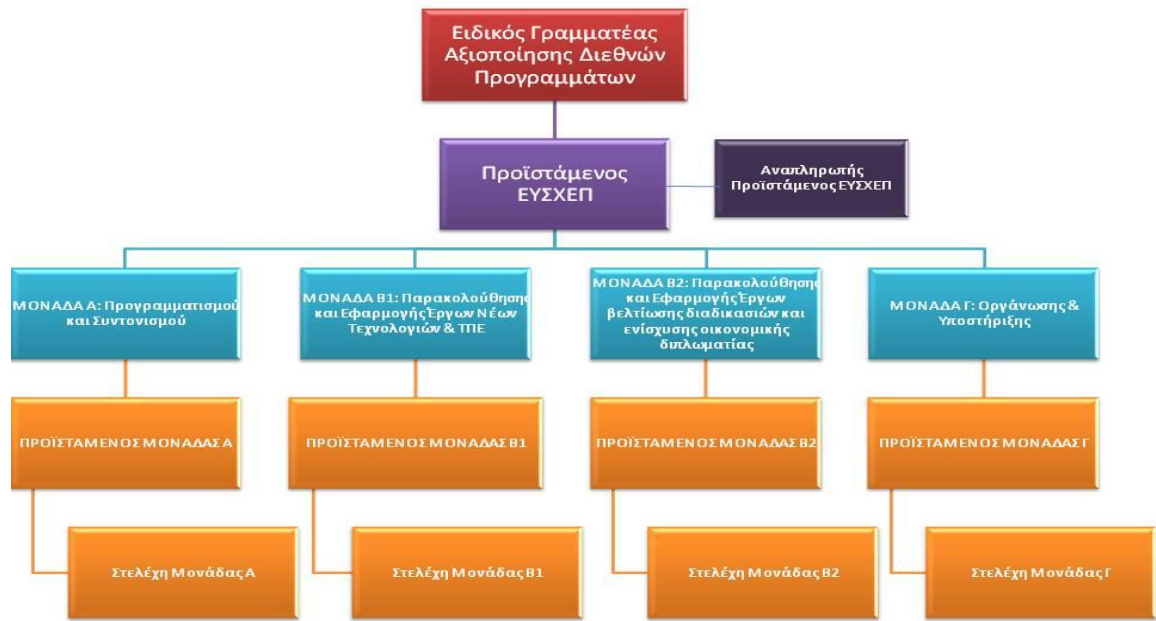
Ειδικός Γραμματέας Αξιοποίησης Διεθνών Προγραμμάτων

Προϊστάμενος ΕΥΣΧΕΠ

Αναπληρωτής Προϊστάμενος ΕΥΣΧΕΠ

ΜΟΝΑΔΑ Α: Προγραμματισμού και Συντονισμού

ΜΟΝΑΔΑ Β1: Παρακολούθησης και Εφαρμογής Έργων Νέων Τεχνολογιών & ΤΠΕ

ΜΟΝΑΔΑ Β2: Παρακολούθησης και Εφαρμογής Έργων βελτίωσης διαδικασιών και ενίσχυσης οικονομικής διαλωματίας

ΜΟΝΑΔΑ Γ: Οργάνωσης & Υποστήριξης

ΠΡΟΪΣΤΑΜΕΝΟΣ ΜΟΝΑΔΑΣ Α

ΠΡΟΪΣΤΑΜΕΝΟΣ ΜΟΝΑΔΑΣ Β1

ΠΡΟΪΣΤΑΜΕΝΟΣ ΜΟΝΑΔΑΣ Β2

ΠΡΟΪΣΤΑΜΕΝΟΣ ΜΟΝΑΔΑΣ Γ

Στελέχη Μονάδας Α

Στελέχη Μονάδας Β1

Στελέχη Μονάδας Β2

Στελέχη Μονάδας Γ